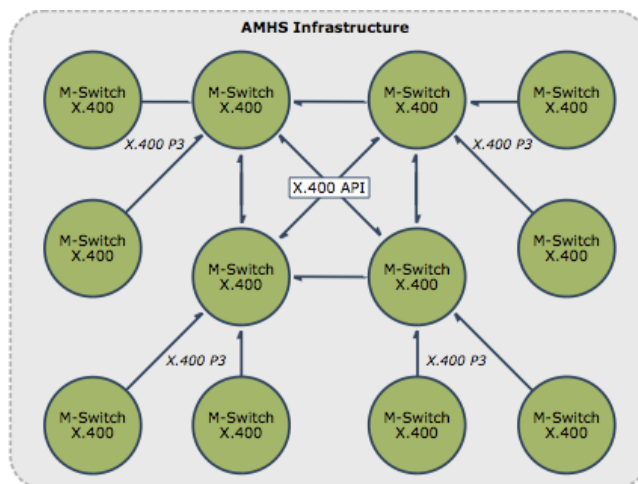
AMHS Infrastructure

M-Switch X.400

M-Switch X.400

M-Switch X.400

M-Switch X.400

X.400 P3

X.400 P3

X.400 API

M-Switch X.400

M-Switch X.400

M-Switch X.400

M-Switch X.400

X.400 P3

X.400 P3

M-Switch X.400

M-Switch X.400

M-Switch X.400

M-Switch X.400